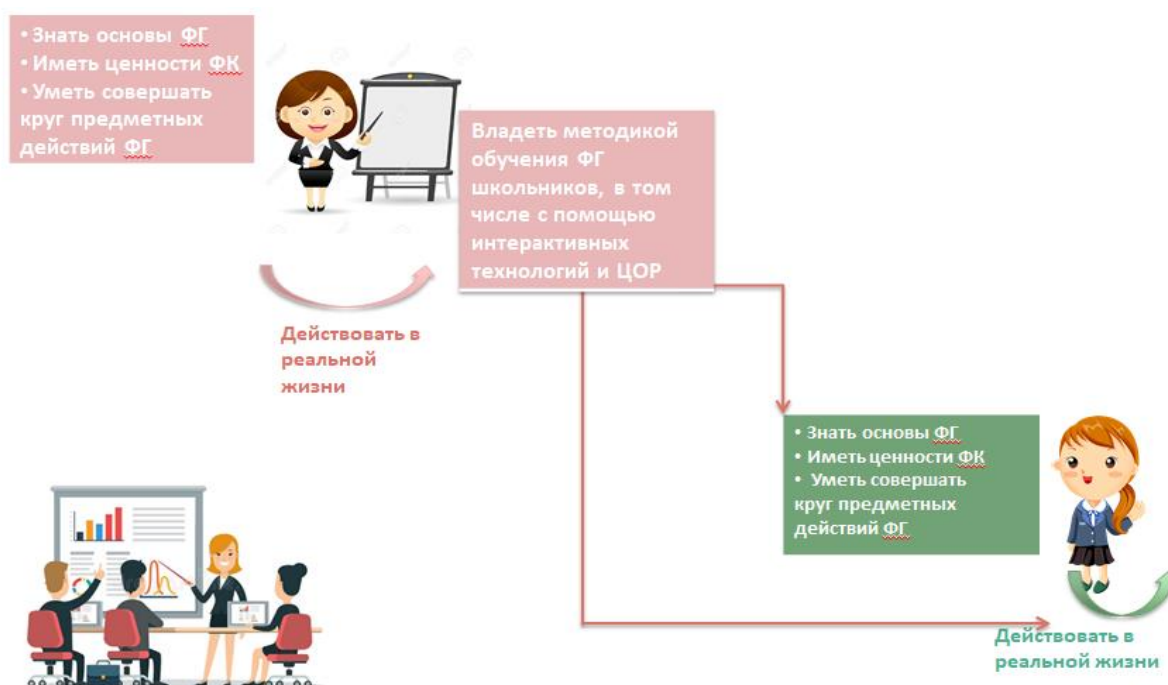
• Знать основы ФГ
• Иметь ценности ФК
• Уметь совершать круг предметных действий ФГ

Владеть методикой обучения ФГ школьников, в том числе с помощью интерактивных технологий и ЦОР

Действовать в реальной жизни

• Знать основы ФГ
• Иметь ценности ФК
• Уметь совершать круг предметных действий ФГ

Действовать в реальной жизни